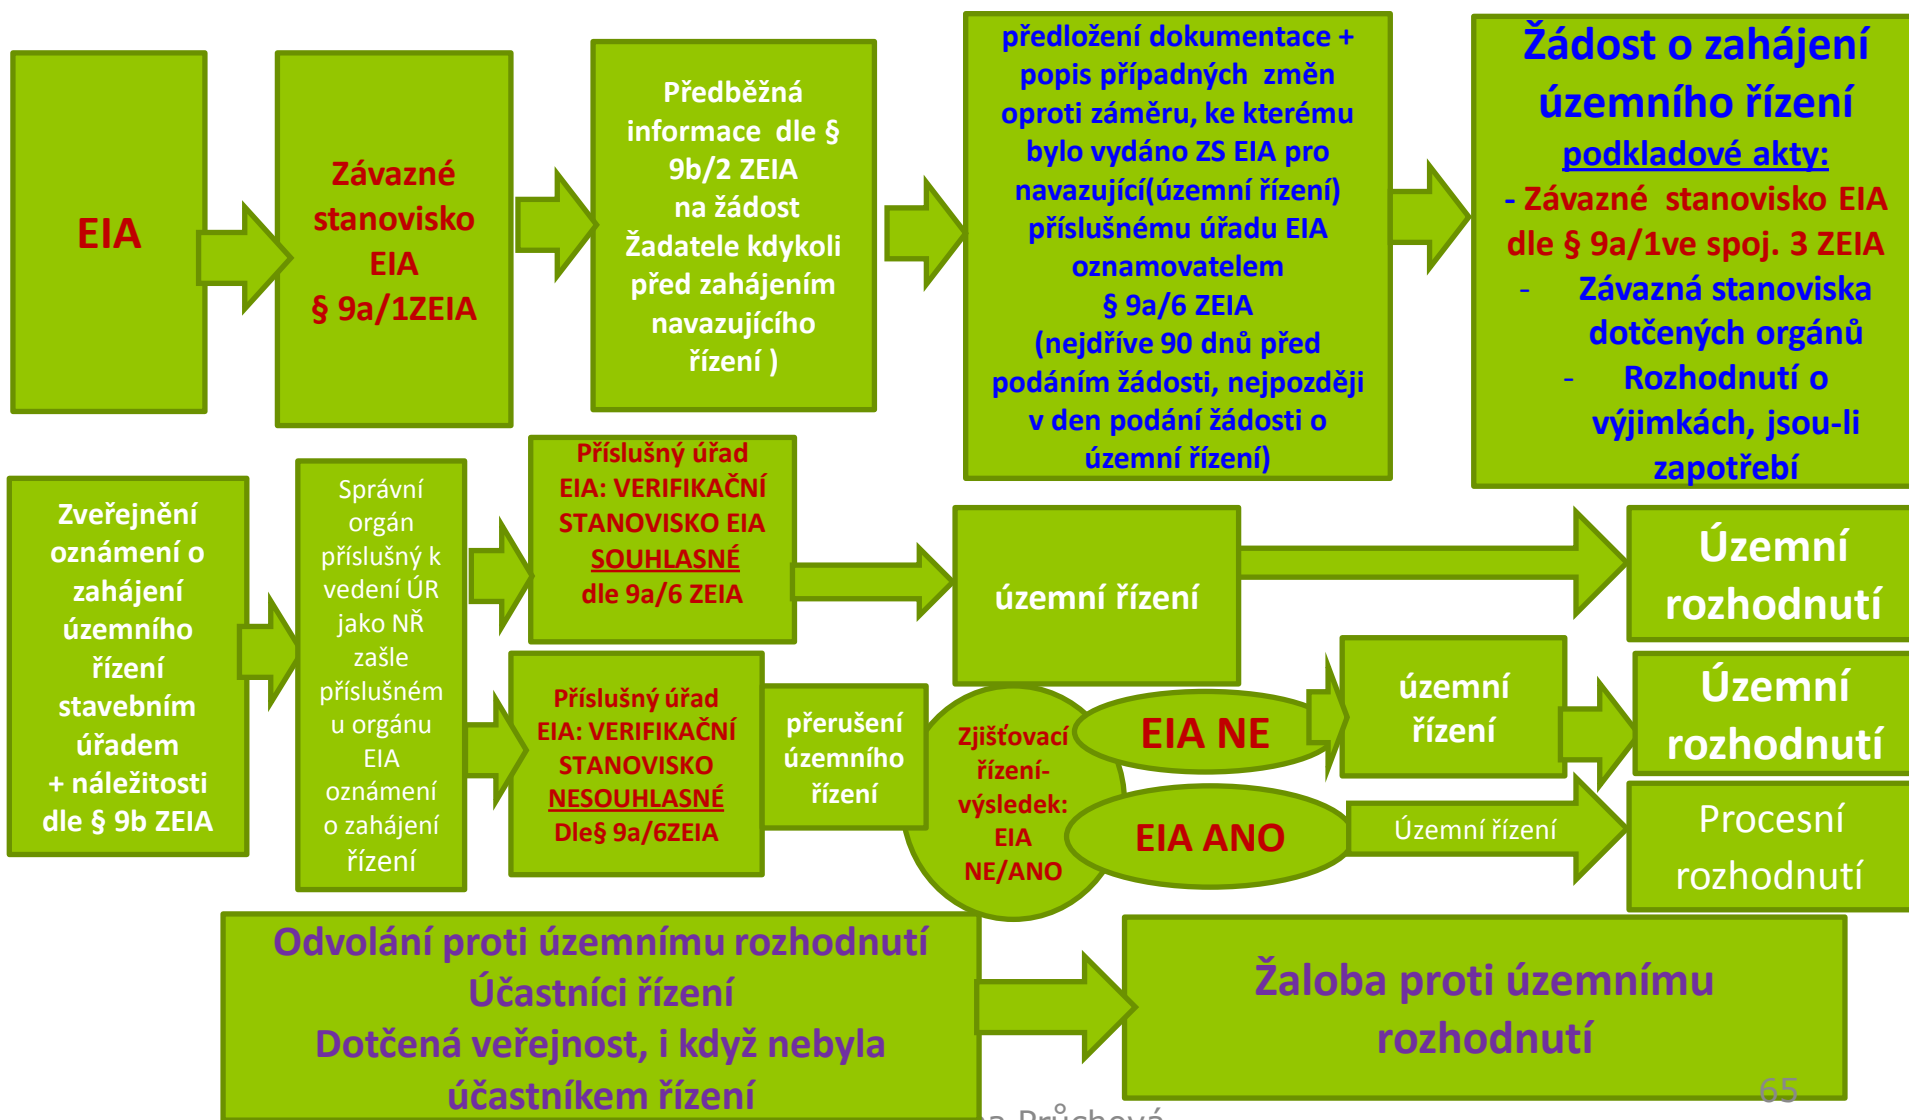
EIA

Závazné stanovisko EIA § 9a/1ZEIA

Předběžná informace dle § 9b/2 ZEIA na žádost Žadatele kdykoli před zahájením navazujícího řízení )

předložení dokumentace + popis případných změn oproti záměru, ke kterému bylo vydáno ZS EIA pro navazující(územní řízení) příslušnému úřadu EIA oznamovatelem § 9a/6 ZEIA (nejdříve 90 dnů před podáním žádosti, nejpozději v den podání žádosti o územní řízení)

Žádost o zahájení územního řízení
podkladové akty:
- Závazné stanovisko EIA dle § 9a/1ve spoj. 3 ZEIA
- Závazná stanoviska dotčených orgánů
- Rozhodnutí o výjimkách, jsou-li zapotřebí

Zveřejnění oznámení o zahájení územního řízení stavebním úřadem + náležitosti dle § 9b ZEIA

Správní orgán příslušný k vedení ÚR jako NŘ zašle příslušnému orgánu EIA oznámení o zahájení řízení

Příslušný úřad EIA: VERIFIKAČNÍ STANOVISKO EIA SOUHLASNÉ dle 9a/6 ZEIA

územní řízení

Územní rozhodnutí

Příslušný úřad EIA: VERIFIKAČNÍ STANOVISKO NESOUHLASNÉ Dle§ 9a/6ZEIA

přerušení územního řízení

Zjišťovací řízení- výsledek: EIA NE/ANO

EIA NE

územní řízení

Územní rozhodnutí

EIA ANO

Územní řízení

Procesní rozhodnutí

Odvolání proti územnímu rozhodnutí
Účastníci řízení
Dotčená veřejnost, i když nebyla účastníkem řízení

Žaloba proti územnímu rozhodnutí

65

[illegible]a Průchová